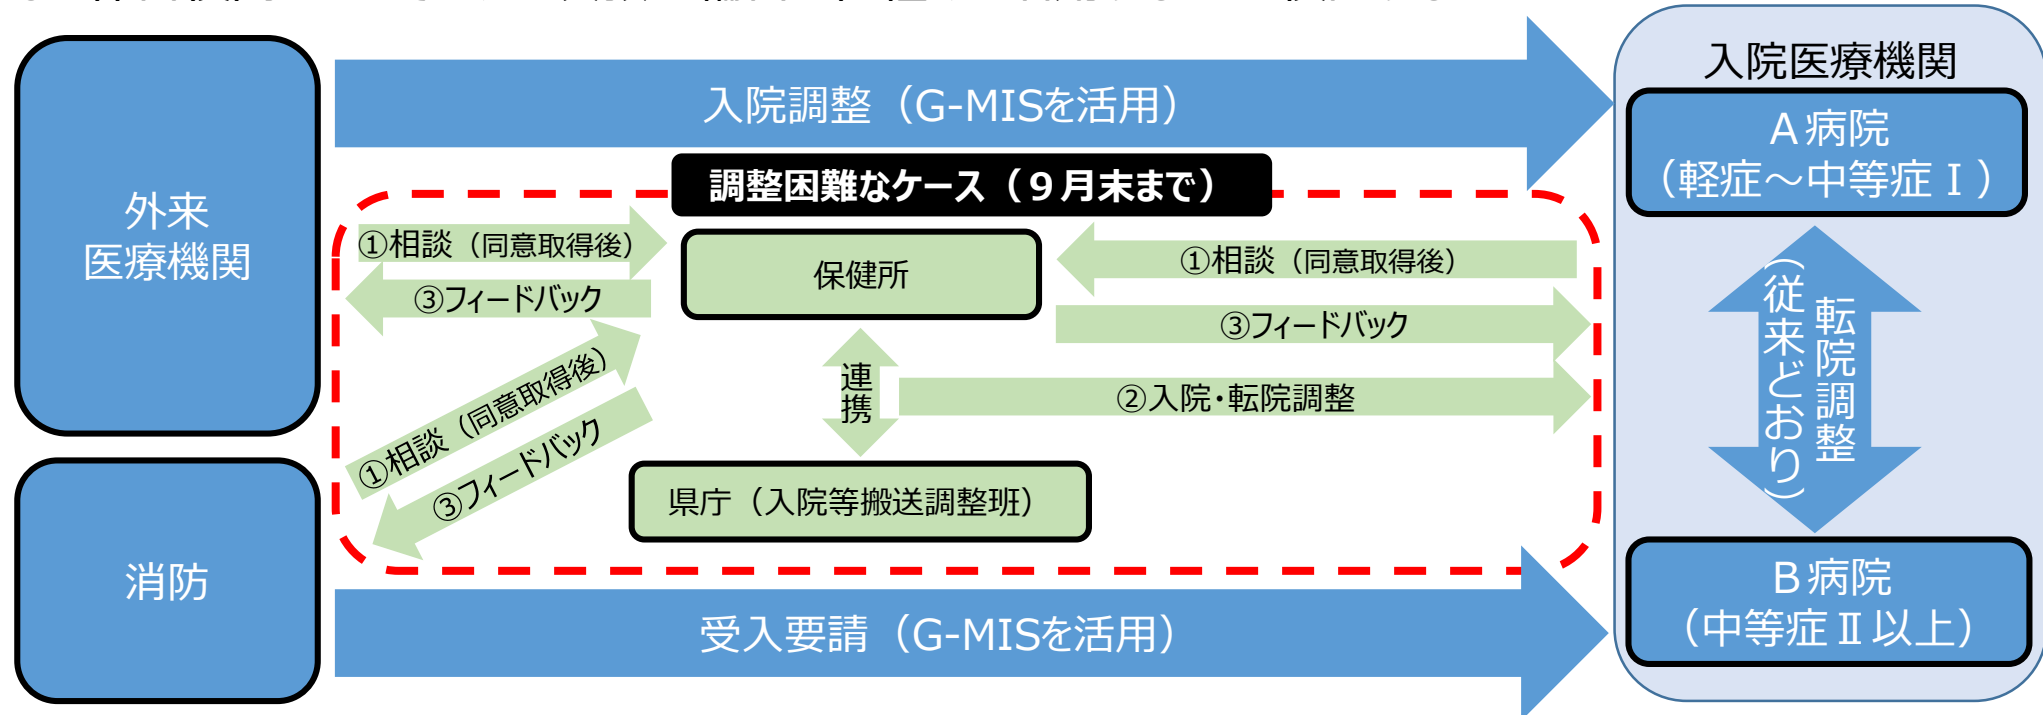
外来
医療機関

入院調整（G-MISを活用）

入院医療機関

A病院
（軽症～中等症Ⅰ）

調整困難なケース（９月末まで）

①相談（同意取得後）

③フィードバック

保健所

①相談（同意取得後）

③フィードバック

①相談（同意取得後）

③フィードバック

連携

②入院・転院調整

県庁（入院等搬送調整班）

転院調整
（従来どおり）

消防

受入要請（G-MISを活用）

B病院
（中等症Ⅱ以上）